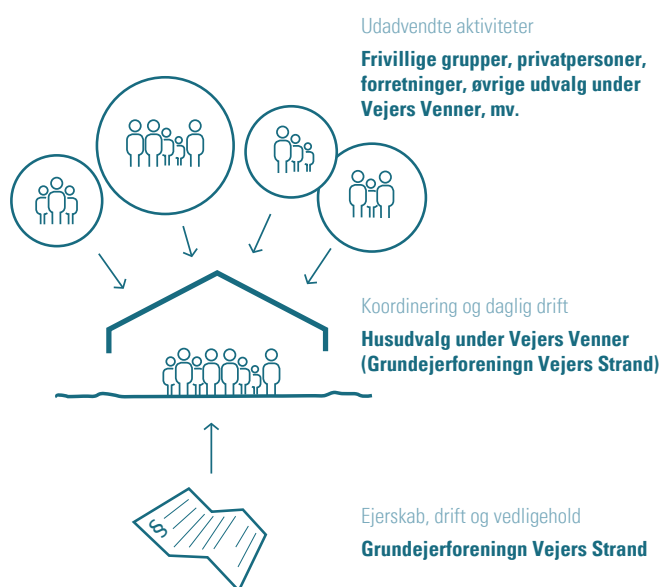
Udadvendte aktiviteter

Frivillige grupper, privatpersoner, forretninger, øvrige udvalg under Vejers Venner, mv.

Koordinering og daglig drift

Husudvalg under Vejers Venner (Grundejerforeningn Vejers Strand)

Ejerskab, drift og vedligehold

Grundejerforeningn Vejers Strand